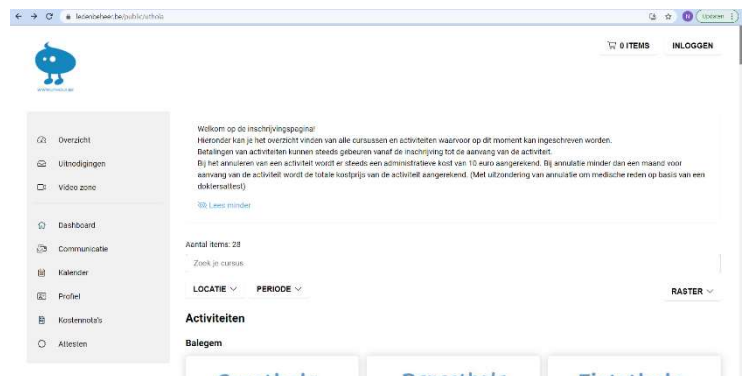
ledenbeheer.be/public/sthola

Updaten

0 ITEMS INLOGGEN

Overzicht
Uitnodigingen
Video zone

Dashboard
Communicatie
Kalender
Profiel
Kostennota's
Attesten

Welkom op de inschrijvingspagina!
Hieronder kan je het overzicht vinden van alle cursussen en activiteiten waarvoor op dit moment kan ingeschreven worden.
Betalingen van activiteiten kunnen steeds gebeuren vanaf de inschrijving tot de aanvang van de activiteit.
Bij het annuleren van een activiteit wordt er steeds een administratieve kost van 10 euro aangerekend. Bij annulatie minder dan een maand voor aanvang van de activiteit wordt de totale kostprijs van de activiteit aangerekend. (Met uitzondering van annulatie om medische reden op basis van een doktersattest)

Lees minder

Aantal items: 28

Zoek je cursus

LOCATIE PERIODE RASTER

Activiteiten

Balegem

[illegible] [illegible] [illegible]